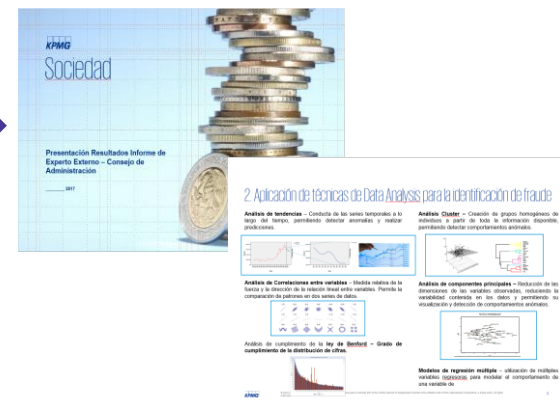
KPMG

Sociedad

Presentación Resultados Informe de Experto Externo – Consejo de Administración

_____ 2017

2. Aplicación de técnicas de Data Analysis para la identificación de fraude

Análisis de tendencias – Conducta de las series temporales a lo largo del tiempo, permitiendo detectar anomalías y realizar predicciones.

Análisis Cluster – Creación de grupos homogéneos de individuos a partir de toda la información disponible, permitiendo detectar comportamientos anómalos.

Análisis de Correlaciones entre variables – Medida relativa de la fuerza y la dirección de la relación lineal entre variables. Permite la comparación de patrones en dos series de datos.

Análisis de componentes principales – Reducción de las dimensiones de las variables observadas, reduciendo la variabilidad contenida en los datos y permitiendo su visualización y detección de comportamientos anómalos.

Análisis de cumplimiento de la ley de Benford – Grado de cumplimiento de la distribución de cifras.

Modelos de regresión múltiple – utilización de múltiples variables regresoras para modelar el comportamiento de una variable de

KPMG

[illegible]